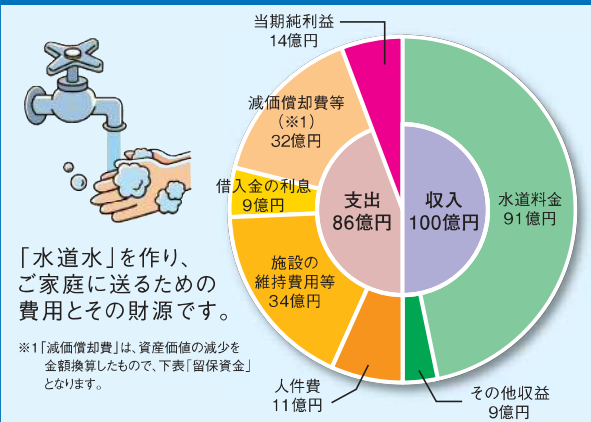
「水道水」を作り、ご家庭に送るための費用とその財源です。

※1「減価償却費」は、資産価値の減少を金額換算したもので、下表「留保資金」となります。

当期純利益
14億円

減価償却費等
（※1）
32億円

借入金の利息
9億円

施設の
維持費用等
34億円

人件費
11億円

支出
86億円

収入
100億円

水道料金
91億円

その他収益
9億円